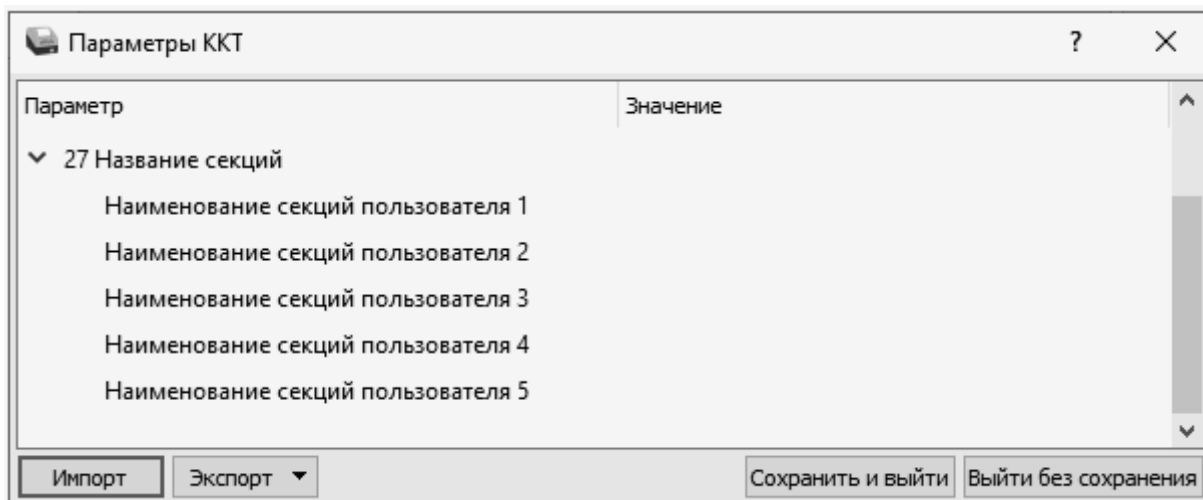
Параметры ККТ ? ×

| Параметр | Значение |
|---|---|
| 27 Название секций | |
| Наименование секций пользователя 1 | |
| Наименование секций пользователя 2 | |
| Наименование секций пользователя 3 | |
| Наименование секций пользователя 4 | |
| Наименование секций пользователя 5 | |

Импорт Экспорт ▼ Сохранить и выйти Выйти без сохранения